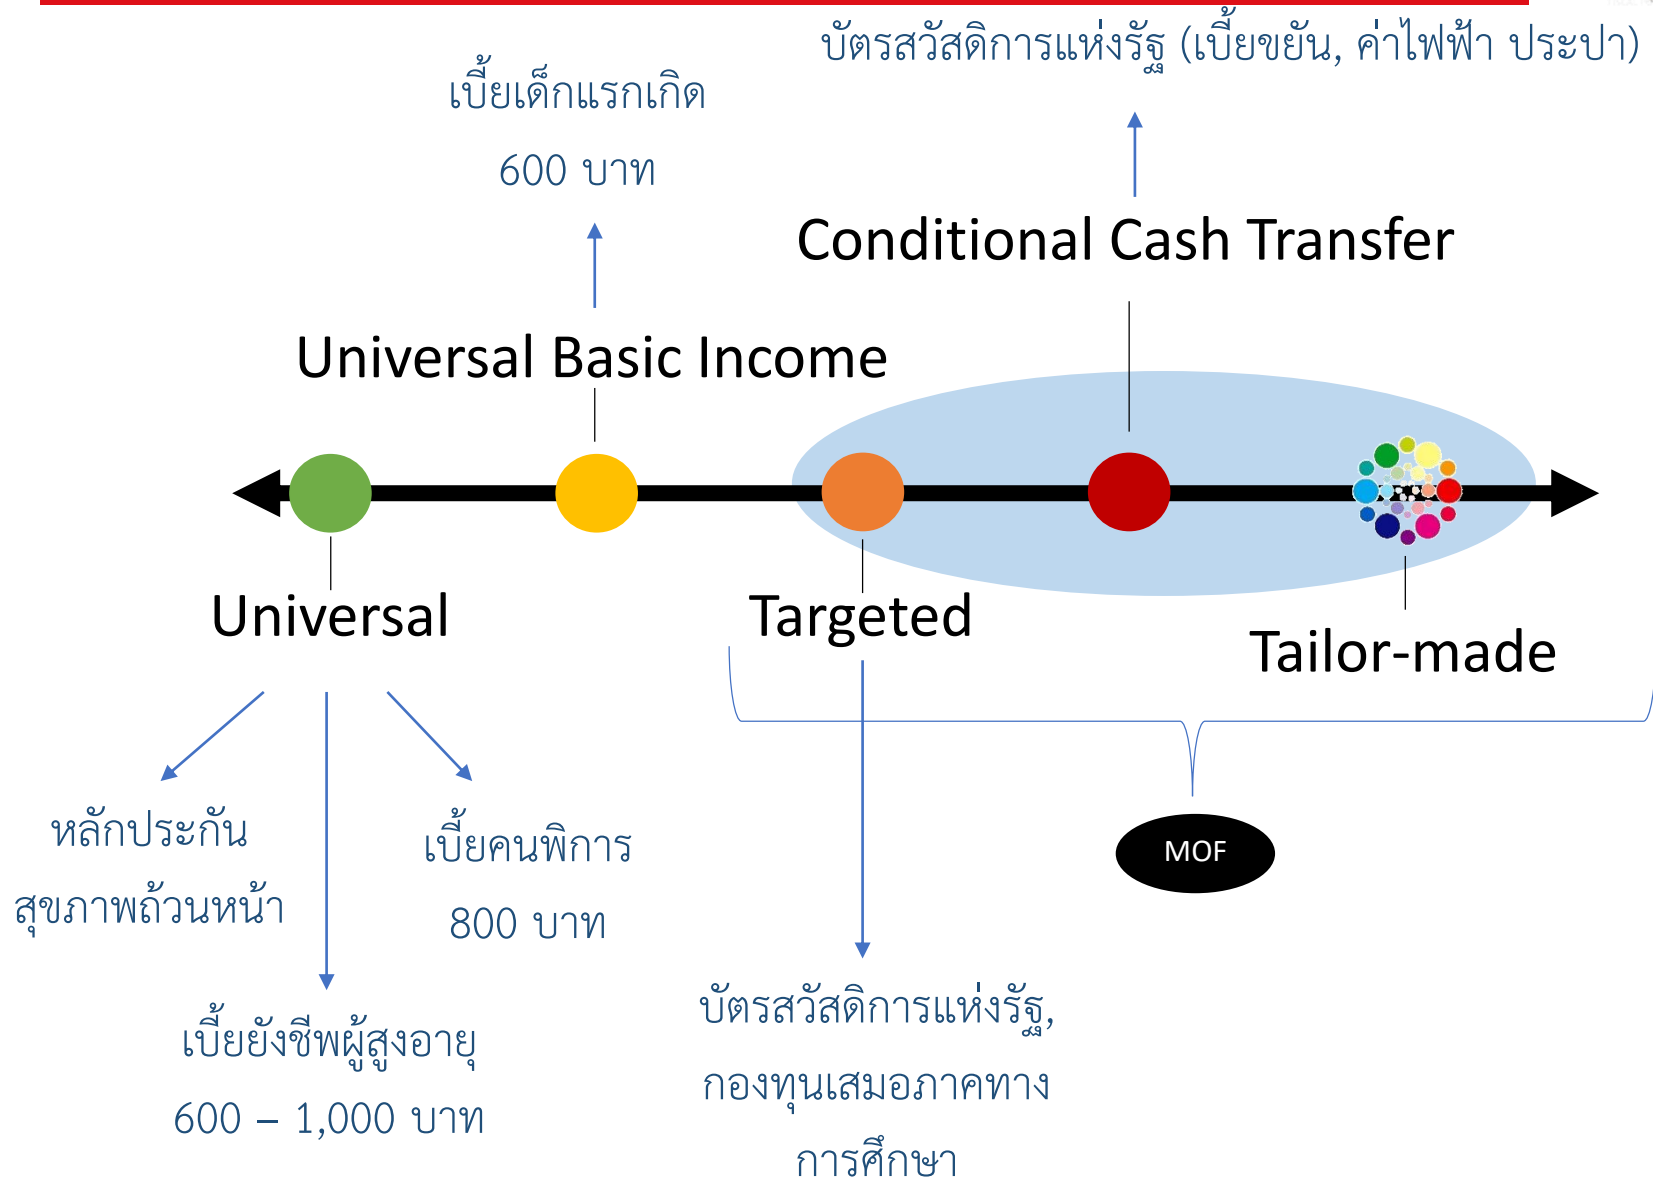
บัตรสวัสดิการแห่งรัฐ (เบี้ยขยัน, ค่าไฟฟ้า ประปา)

เบี้ยเด็กแรกเกิด

600 บาท

Conditional Cash Transfer

Universal Basic Income

Universal

Targeted

Tailor-made

หลักประกัน สุขภาพถ้วนหน้า

เบี้ยคนพิการ

800 บาท

MOF

เบี้ยยังชีพผู้สูงอายุ

600 – 1,000 บาท

บัตรสวัสดิการแห่งรัฐ, กองทุนเสมอภาคทางการศึกษา